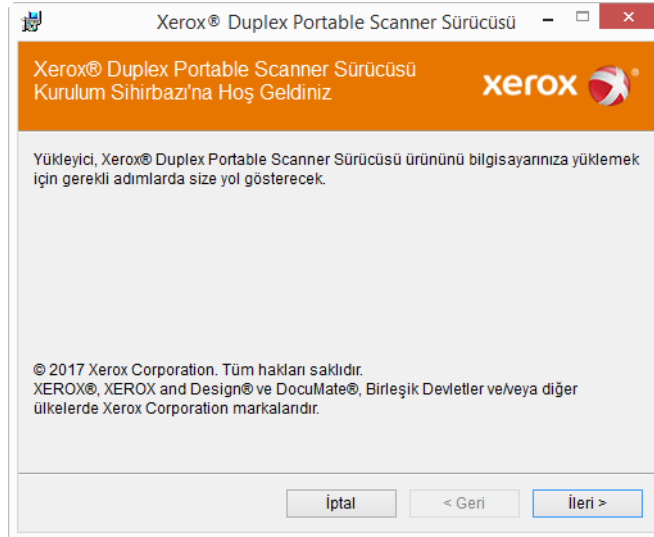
Xerox® Duplex Portable Scanner Sürücüsü

Xerox® Duplex Portable Scanner Sürücüsü Kurulum Sihirbazı'na Hoş Geldiniz

xerox

Yükleyici, Xerox® Duplex Portable Scanner Sürücüsü ürününü bilgisayarınıza yüklemek için gerekli adımlarda size yol gösterecek.

© 2017 Xerox Corporation. Tüm hakları saklıdır.
XEROX®, XEROX and Design® ve DocuMate®, Birleşik Devletler ve/veya diğer ülkelerde Xerox Corporation markalarıdır.

İptal
< Geri
İleri >